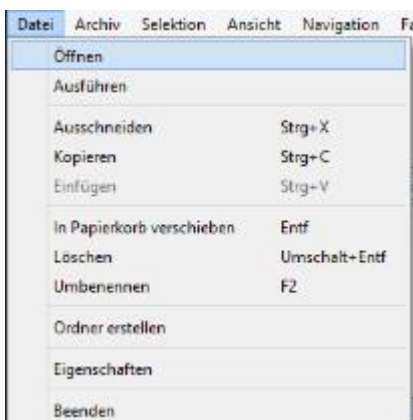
Datei Archiv Selektion Ansicht Navigation F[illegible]

Öffnen
Ausführen

Ausschneiden Strg+X
Kopieren Strg+C
Einfügen Strg+V

In Papierkorb verschieben Entf
Löschen Umschalt+Entf
Umbenennen F2

Ordner erstellen

Eigenschaften

Beenden